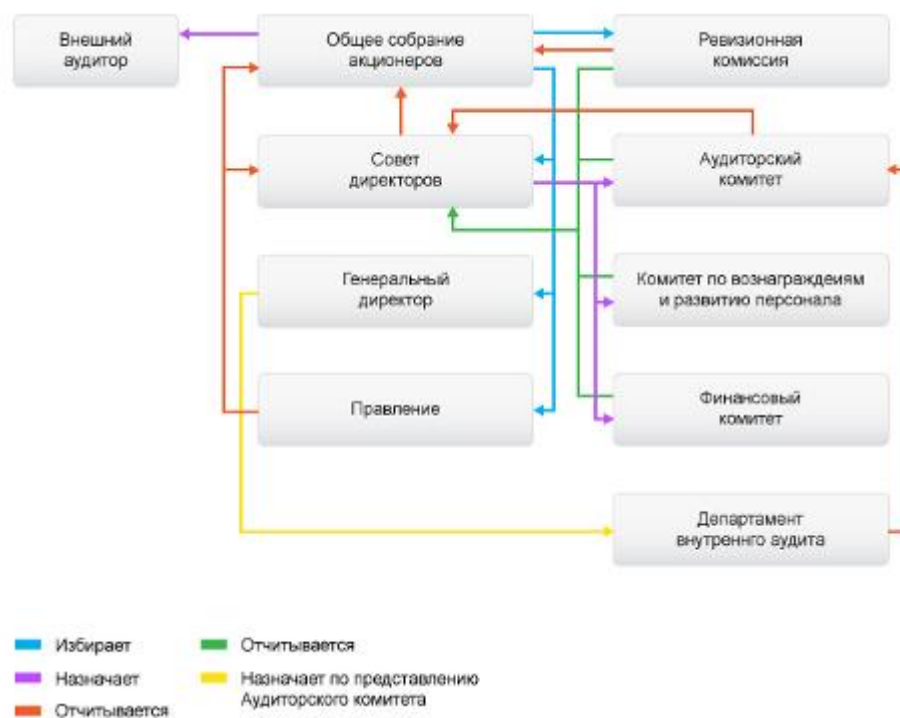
Внешний аудитор

Общее собрание акционеров

Ревизионная комиссия

Совет директоров

Аудиторский комитет

Генеральный директор

Комитет по вознаграждеиям и развитию персонала

Правление

Финансовый комитет

Департамент внутренного аудита

Избирает

Назначает

Отчитывается

Отчитывается

Назначает по представлению Аудиторского комитета